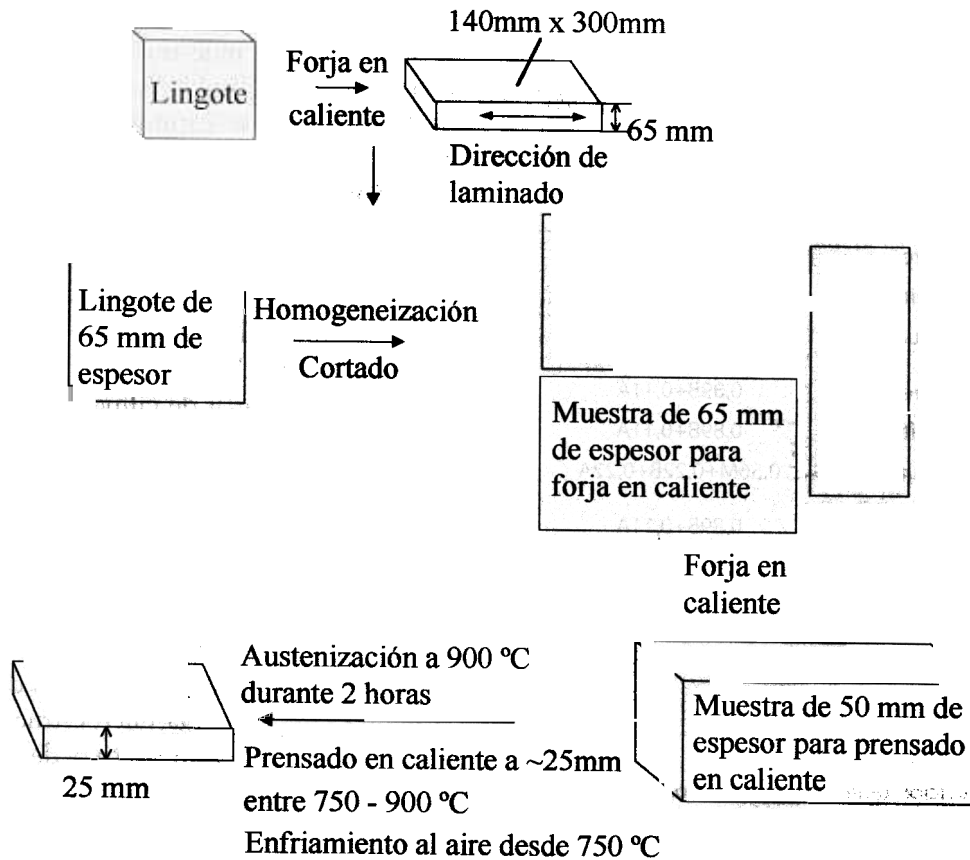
140mm x 300mm

Lingote

Forja en caliente

65 mm

Dirección de laminado

Lingote de 65 mm de espesor

Homogeneización

Cortado

Muestra de 65 mm de espesor para forja en caliente

Forja en caliente

Austenización a 900 ºC durante 2 horas

Prensado en caliente a ~25mm entre 750 - 900 ºC

Enfriamiento al aire desde 750 ºC

25 mm

Muestra de 50 mm de espesor para prensado en caliente